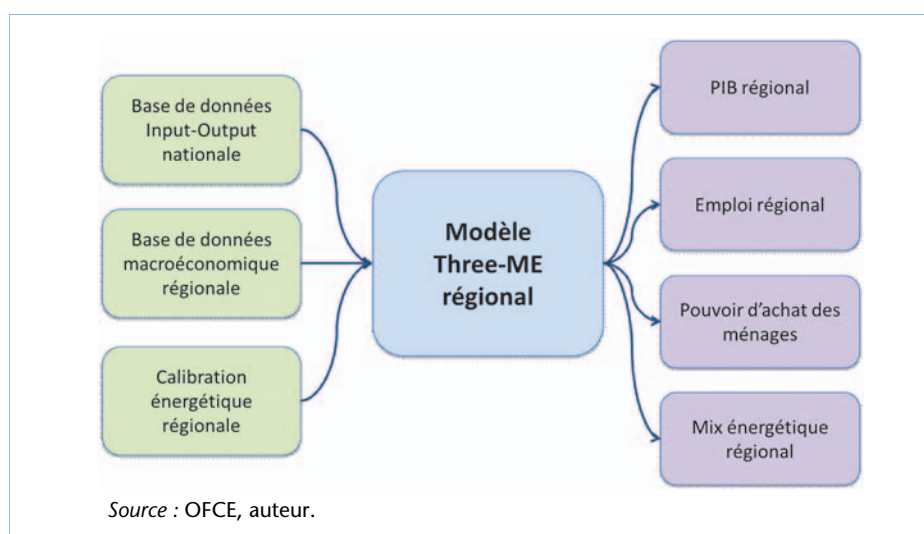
Base de données Input-Output nationale

Base de données macroéconomique régionale

Calibration énergétique régionale

Modèle Three-ME régional

PIB régional

Emploi régional

Pouvoir d'achat des ménages

Mix énergétique régional

*Source :* OFCE, auteur.